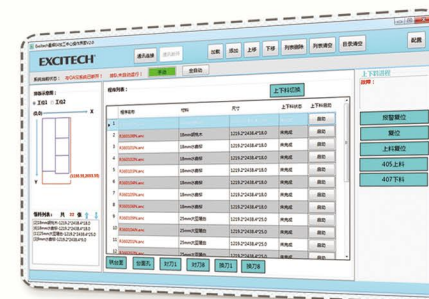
EXCITECH

通讯连接

加载 添加 上移 下移 列表删除 列表清空 自查清位

起翼

上下料流程

报警复位

复位

上料复位

405上料

407下料

上下料切换

板件名称 材料 尺寸 上下料状态 上下料操作

1 18mm白颗粒 1219.2*2438.4*18.0 未完成 启动
2 18mm白颗粒 1219.2*2438.4*18.0 未完成 启动
3 18mm白颗粒 1219.2*2438.4*18.0 未完成 启动
4 18mm白颗粒 1219.2*2438.4*18.0 未完成 启动
5 18mm白颗粒 1219.2*2438.4*18.0 未完成 启动
6 18mm白颗粒 1219.2*2438.4*18.0 未完成 启动
7 18mm白颗粒 1219.2*2438.4*18.0 未完成 启动
8 18mm白颗粒 1219.2*2438.4*18.0 未完成 启动
9 25mm白颗粒 1219.2*2438.4*25.0 未完成 启动
10 25mm白颗粒 1219.2*2438.4*25.0 未完成 启动
11 25mm白颗粒 1219.2*2438.4*25.0 未完成 启动
12 25mm白颗粒 1219.2*2438.4*25.0 未完成 启动

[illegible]

单动 全自动